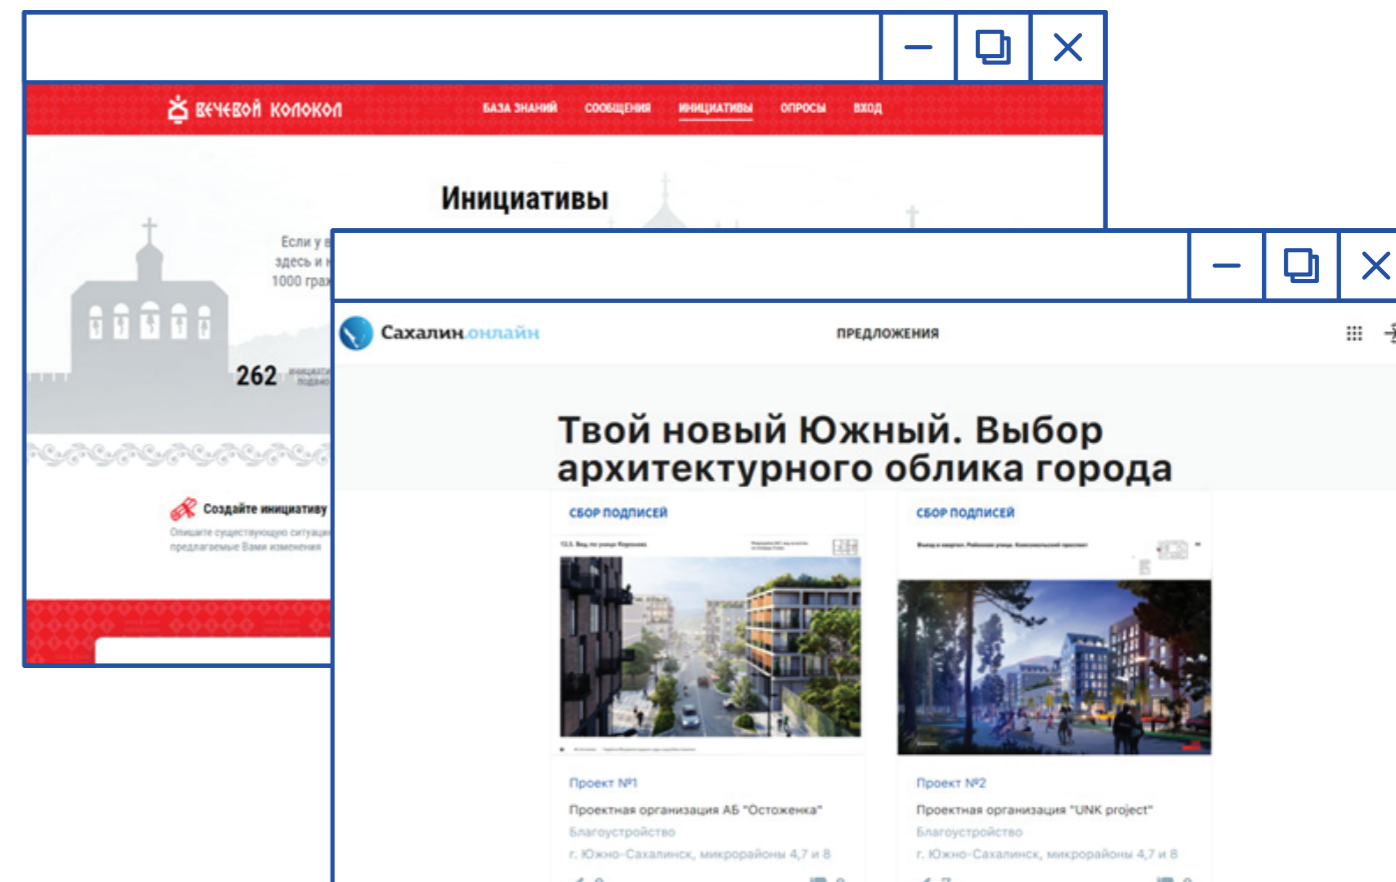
ВЕЧЕВОЙ КОЛОКОЛ

БАЗА ЗНАНИЙ СООБЩЕНИЯ ИНИЦИАТИВЫ ОПРОСЫ ВХОД

Инициативы

Если у в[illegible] здесь и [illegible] 1000 граж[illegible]

262 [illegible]

Создайте инициативу
Опишите существующую ситуаци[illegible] предлагаемые Вами изменения

Сахалин.онлайн

ПРЕДЛОЖЕНИЯ

Твой новый Южный. Выбор архитектурного облика города

СБОР ПОДПИСЕЙ

Проект №1
Проектная организация АБ "Остоженка"
Благоустройство
г. Южно-Сахалинск, микрорайоны 4,7 и 8

СБОР ПОДПИСЕЙ

Проект №2
Проектная организация "UNK project"
Благоустройство
г. Южно-Сахалинск, микрорайоны 4,7 и 8